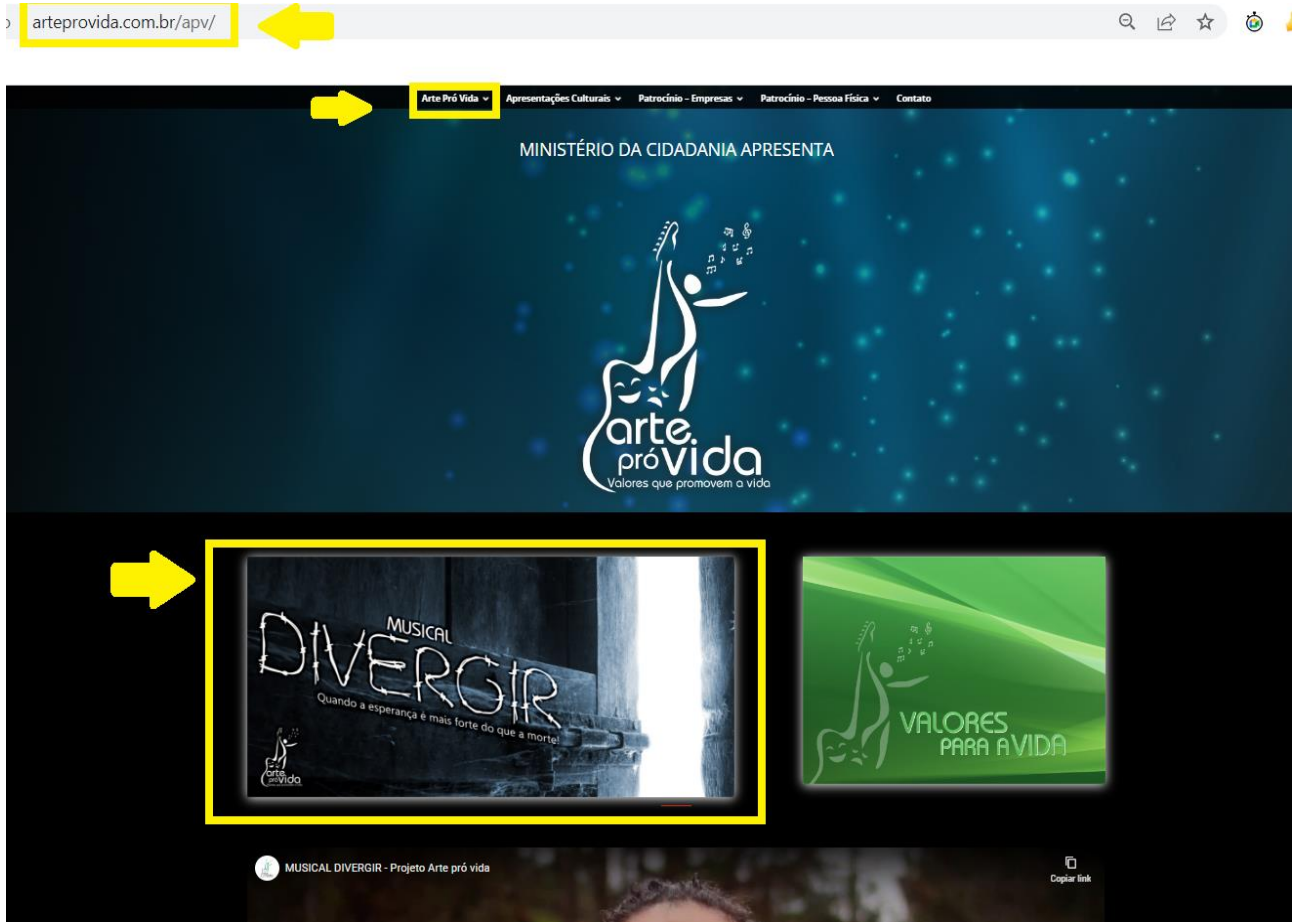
arteprovida.com.br/apv/

Arte Pró Vida ⌄ Apresentações Culturais ⌄ Patrocínio - Empresas ⌄ Patrocínio - Pessoa Física ⌄ Contato

MINISTÉRIO DA CIDADANIA APRESENTA

arte pró vida
Valores que promovem a vida

MUSICAL
DIVERGIR
Quando a esperança é mais forte do que a morte!

arte pró vida

VALORES PARA A VIDA

MUSICAL DIVERGIR - Projeto Arte pró vida

Copiar link